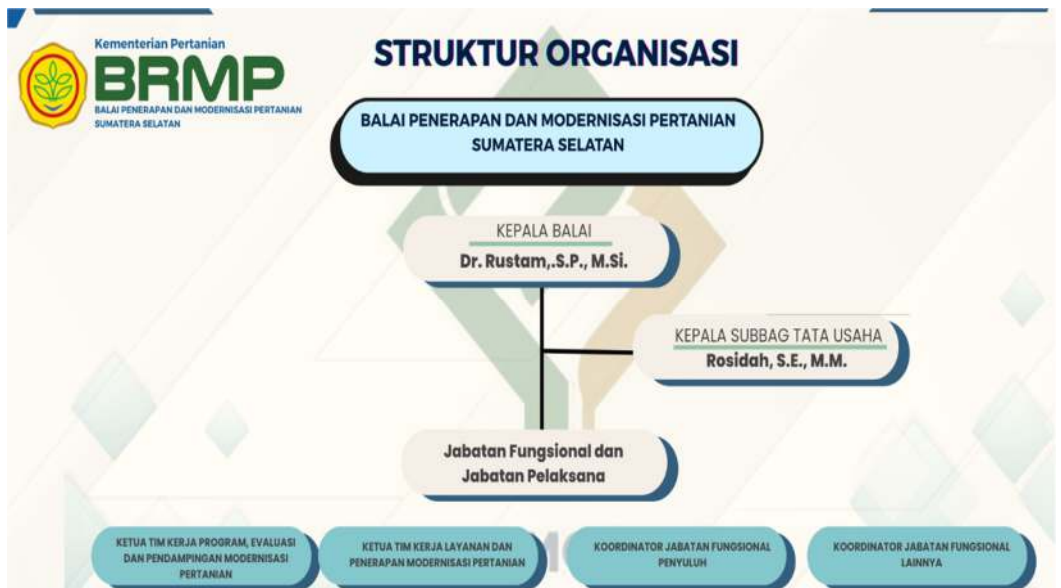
Kementerian Pertanian
BRMP
BALAI PENERAPAN DAN MODERNISASI PERTANIAN SUMATERA SELATAN

STRUKTUR ORGANISASI

BALAI PENERAPAN DAN MODERNISASI PERTANIAN SUMATERA SELATAN

KEPALA BALAI
Dr. Rustam,.S.P., M.Si.

KEPALA SUBBAG TATA USAHA
Rosidah, S.E., M.M.

Jabatan Fungsional dan Jabatan Pelaksana

KETUA TIM KERJA PROGRAM, EVALUASI DAN PENDAMPINGAN MODERNISASI PERTANIAN

KETUA TIM KERJA LAYANAN DAN PENERAPAN MODERNISASI PERTANIAN

KOORDINATOR JABATAN FUNGSIONAL PENYULUH

KOORDINATOR JABATAN FUNGSIONAL LAINNYA